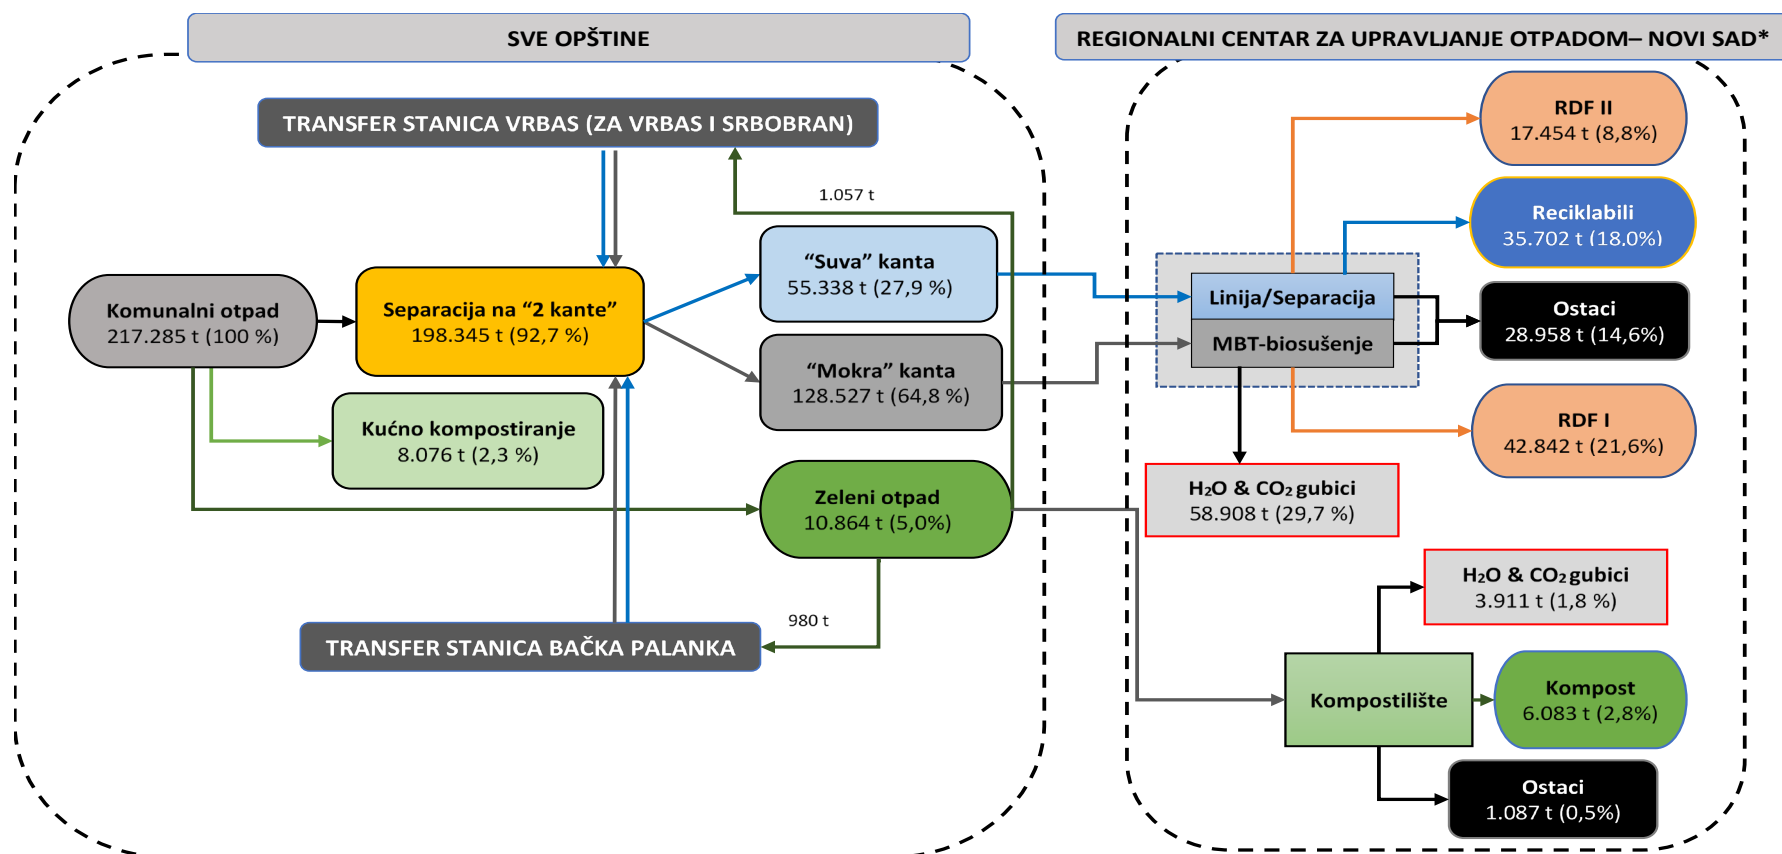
SVE OPŠTINE

REGIONALNI CENTAR ZA UPRAVLJANJE OTPADOM– NOVI SAD*

TRANSFER STANICA VRBAS (ZA VRBAS I SRBOBRAN)

1.057 t

Komunalni otpad
217.285 t (100 %)

Separacija na “2 kante”
198.345 t (92,7 %)

“Suva” kanta
55.338 t (27,9 %)

“Mokra” kanta
128.527 t (64,8 %)

Kućno kompostiranje
8.076 t (2,3 %)

Zeleni otpad
10.864 t (5,0%)

980 t

TRANSFER STANICA BAČKA PALANKA

RDF II
17.454 t (8,8%)

Reciklabili
35.702 t (18.0%)

Linija/Separacija

MBT-biosušenje

Ostaci
28.958 t (14,6%)

RDF I
42.842 t (21,6%)

H₂O & CO₂ gubici
58.908 t (29,7 %)

H₂O & CO₂ gubici
3.911 t (1,8 %)

Kompostilište

Kompost
6.083 t (2,8%)

Ostaci
1.087 t (0,5%)